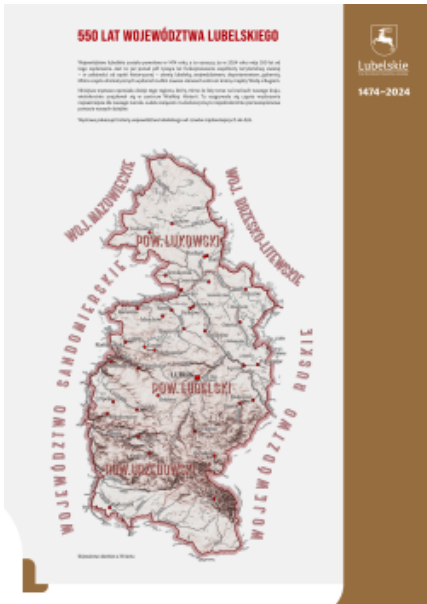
550 LAT WOJEWÓDZTWA LUBELSKIEGO

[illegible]

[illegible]

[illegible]

WOJ. MAZOWIECKIE

WOJ. BRZESKO-LITEWSKIE

POW. ŁUKOWSKI

WOJEWÓDZTWO SANDOMIERSKIE

WOJEWÓDZTWO RUSKIE

LUBLIN

POW. LUBELSKI

POW. URZĘDOWSKI

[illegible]

Lubelskie

1474–2024